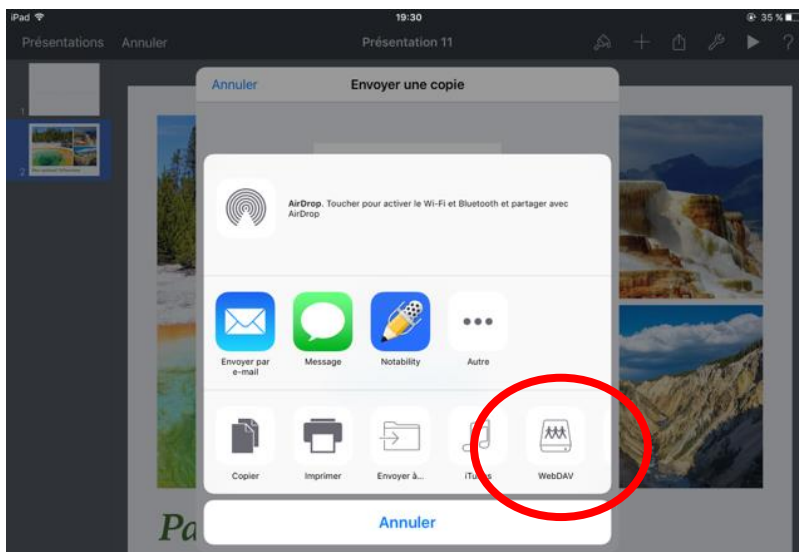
iPad
19:30
35 %

Présentations Annuler Présentation 11

1
2

Annuler Envoyer une copie

AirDrop. Toucher pour activer le Wi-Fi et Bluetooth et partager avec AirDrop

Envoyer par e-mail
Message
Notability
Autre

Copier
Imprimer
Envoyer à...
iTunes
WebDAV

Annuler

Pa